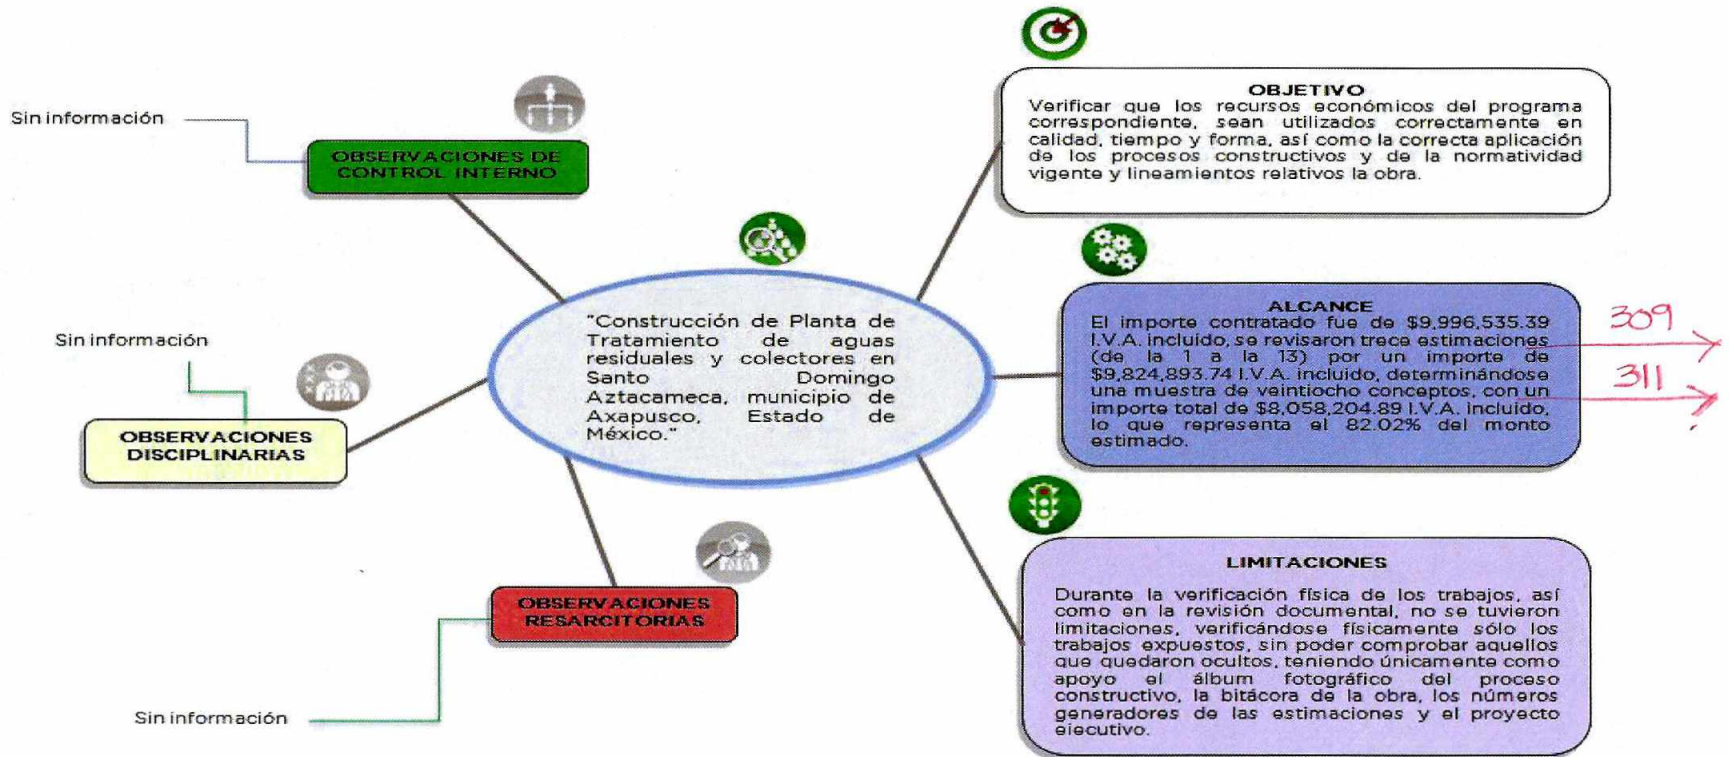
Sin información

OBSERVACIONES DE CONTROL INTERNO

Sin información

OBSERVACIONES DISCIPLINARIAS

OBSERVACIONES RESARCITORIAS

Sin información

"Construcción de Planta de Tratamiento de aguas residuales y colectores en Santo Domingo Aztacameca, municipio de Axapusco, Estado de México."

OBJETIVO
Verificar que los recursos económicos del programa correspondiente, sean utilizados correctamente en calidad, tiempo y forma, así como la correcta aplicación de los procesos constructivos y de la normatividad vigente y lineamientos relativos la obra.

ALCANCE
El importe contratado fue de $9,996,535.39 I.V.A. incluido, se revisaron trece estimaciones (de la 1 a la 13) por un importe de $9,824,893.74 I.V.A. incluido, determinándose una muestra de veintiocho conceptos, con un importe total de $8,058,204.89 I.V.A. incluido, lo que representa el 82.02% del monto estimado.

309

311

LIMITACIONES
Durante la verificación física de los trabajos, así como en la revisión documental, no se tuvieron limitaciones, verificándose físicamente sólo los trabajos expuestos, sin poder comprobar aquellos que quedaron ocultos, teniendo únicamente como apoyo el álbum fotográfico del proceso constructivo, la bitácora de la obra, los números generadores de las estimaciones y el proyecto ejecutivo.